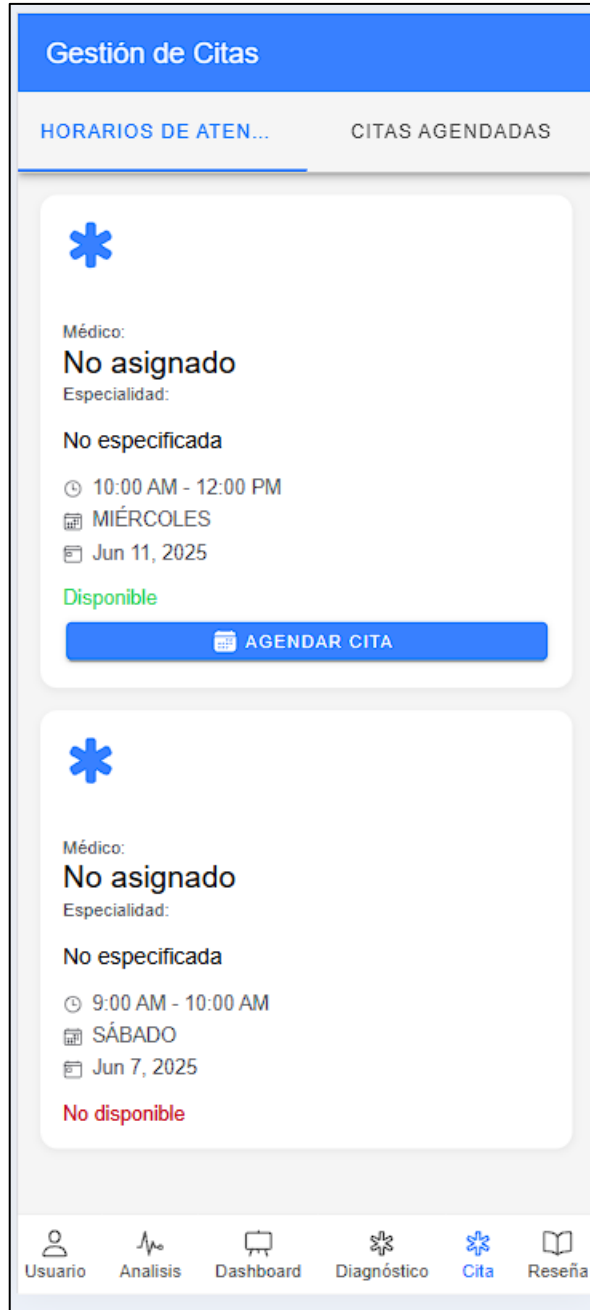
Gestión de Citas

HORARIOS DE ATEN...

CITAS AGENDADAS

Médico:
No asignado
Especialidad:

No especificada

10:00 AM - 12:00 PM
MIÉRCOLES
Jun 11, 2025

Disponible

AGENDAR CITA

Médico:
No asignado
Especialidad:

No especificada

9:00 AM - 10:00 AM
SÁBADO
Jun 7, 2025

No disponible

Usuario
Analisis
Dashboard
Diagnóstico
Cita
Reseña